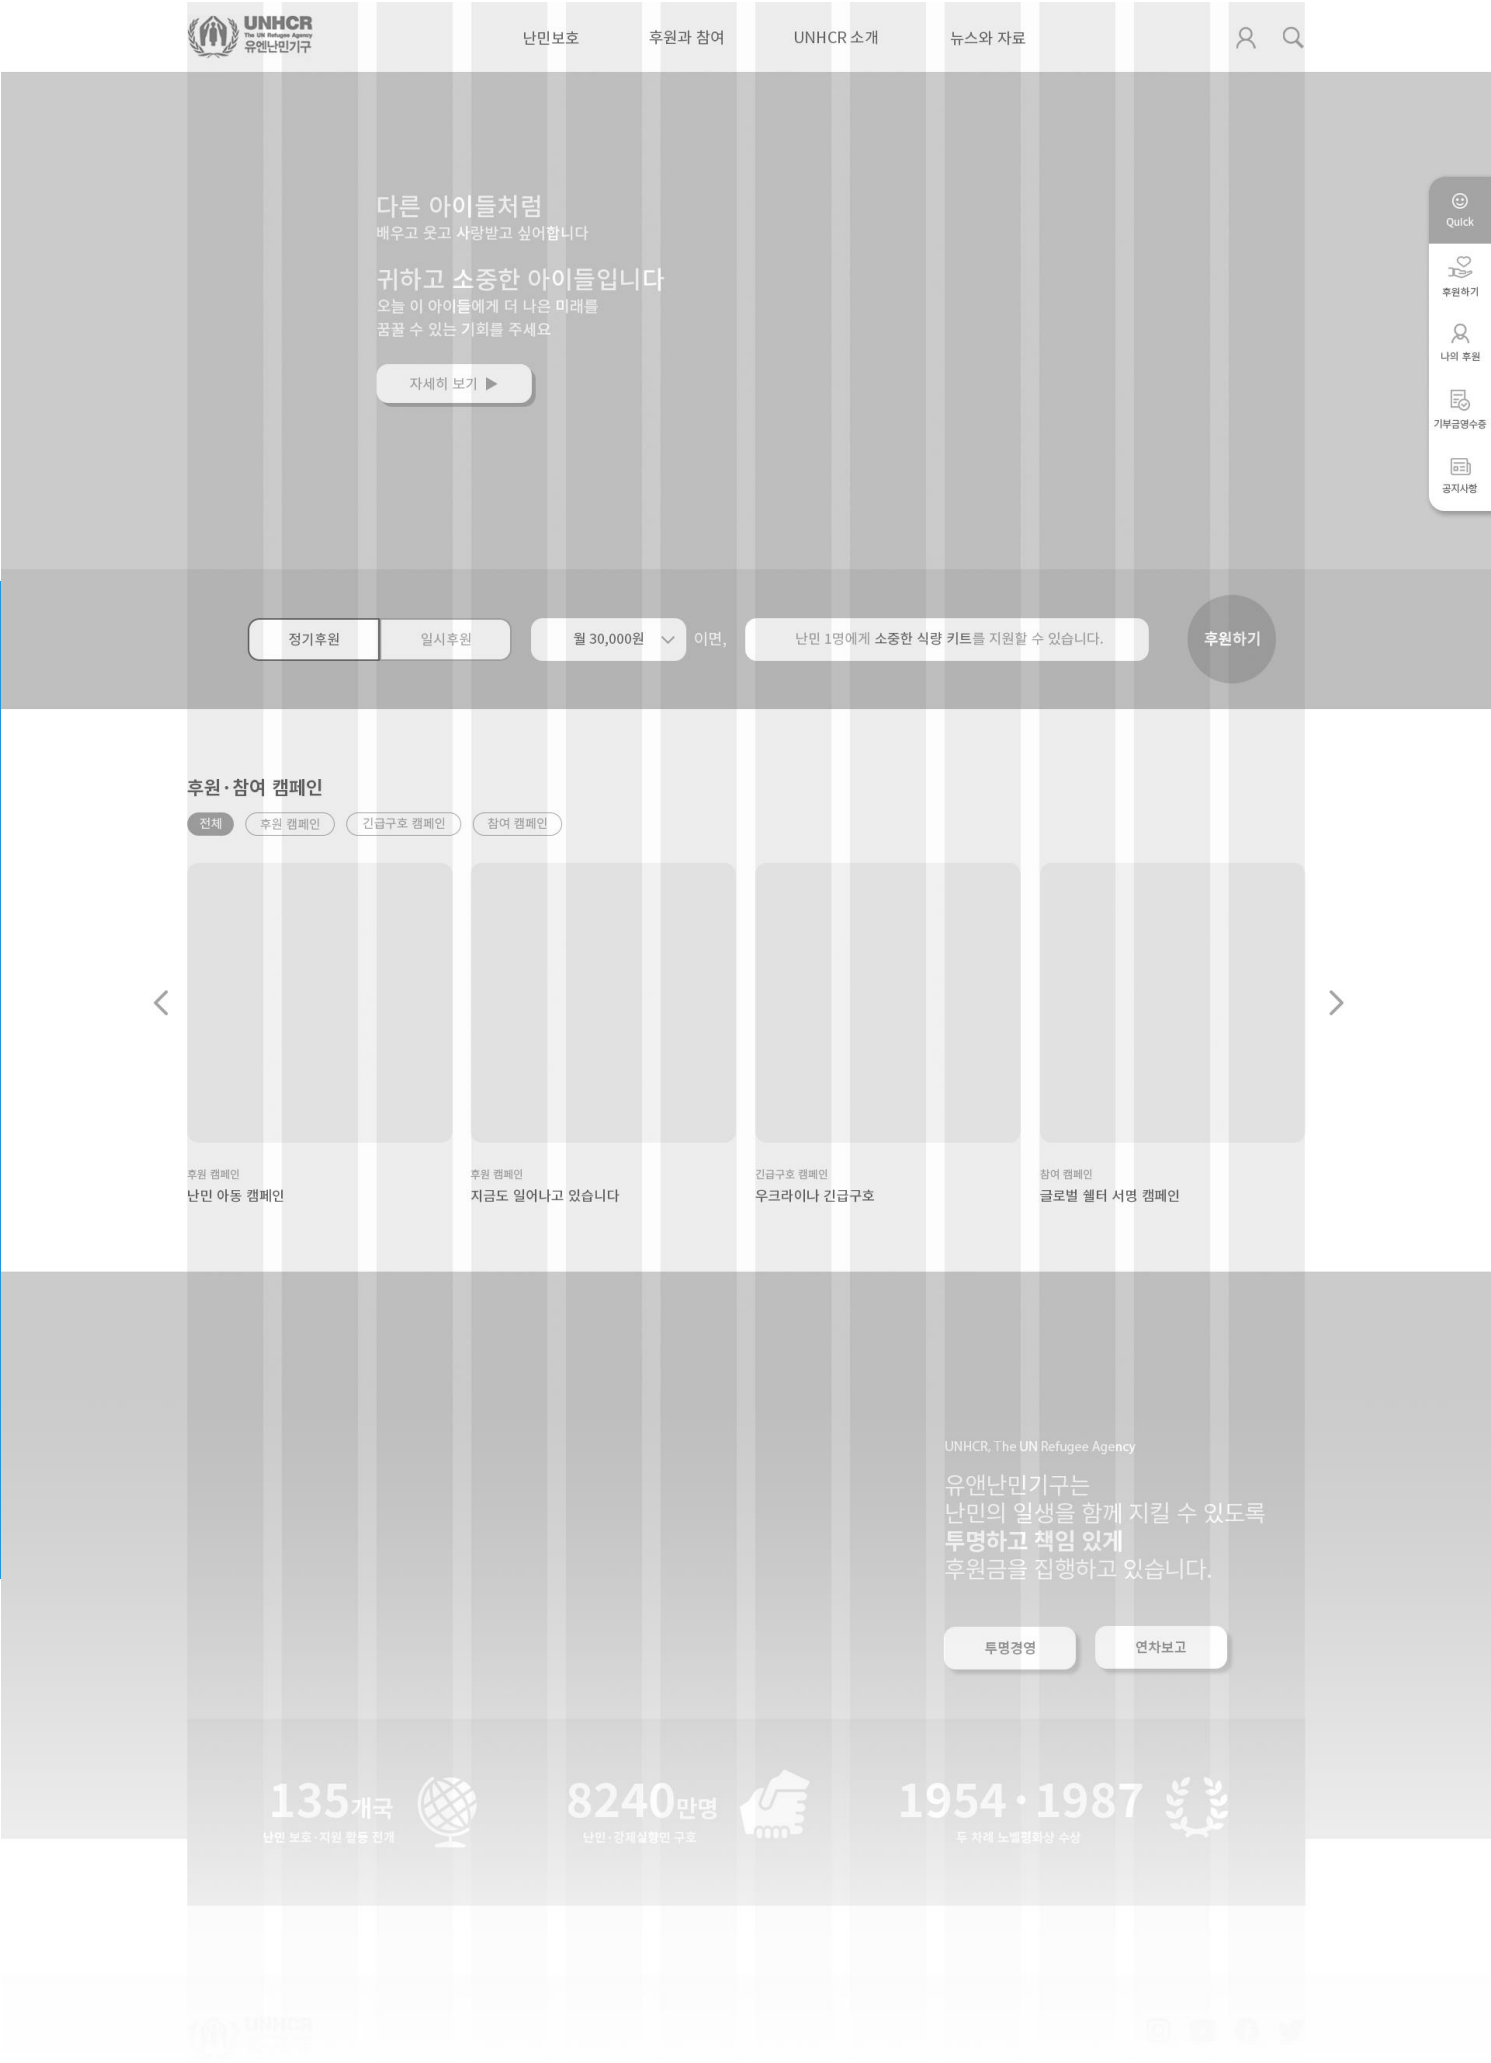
UNHCR
The UN Refugee Agency
유엔난민기구

난민보호 후원과 참여 UNHCR 소개 뉴스와 자료

Quick
후원하기
나의 후원
기부금영수증
공지사항

다른 아이들처럼
배우고 웃고 사랑받고 싶어합니다

귀하고 소중한 아이들입니다
오늘 이 아이들에게 더 나은 미래를
꿈꿀 수 있는 기회를 주세요

자세히 보기 ▶

정기후원 일시후원 월 30,000원 이면, 난민 1명에게 소중한 식량 키트를 지원할 수 있습니다. 후원하기

후원·참여 캠페인

전체 후원 캠페인 긴급구호 캠페인 참여 캠페인

후원 캠페인
난민 아동 캠페인

후원 캠페인
지금도 일어나고 있습니다

긴급구호 캠페인
우크라이나 긴급구호

참여 캠페인
글로벌 쉘터 서명 캠페인

UNHCR, The UN Refugee Agency

유앤난민기구는
난민의 일생을 함께 지킬 수 있도록
투명하고 책임 있게
후원금을 집행하고 있습니다.

투명경영 연차보고

135개국
난민 보호·지원 활동 전개

8240만명
난민·강제실향민 구호

1954·1987
두 차례 노벨평화상 수상

UNHCR